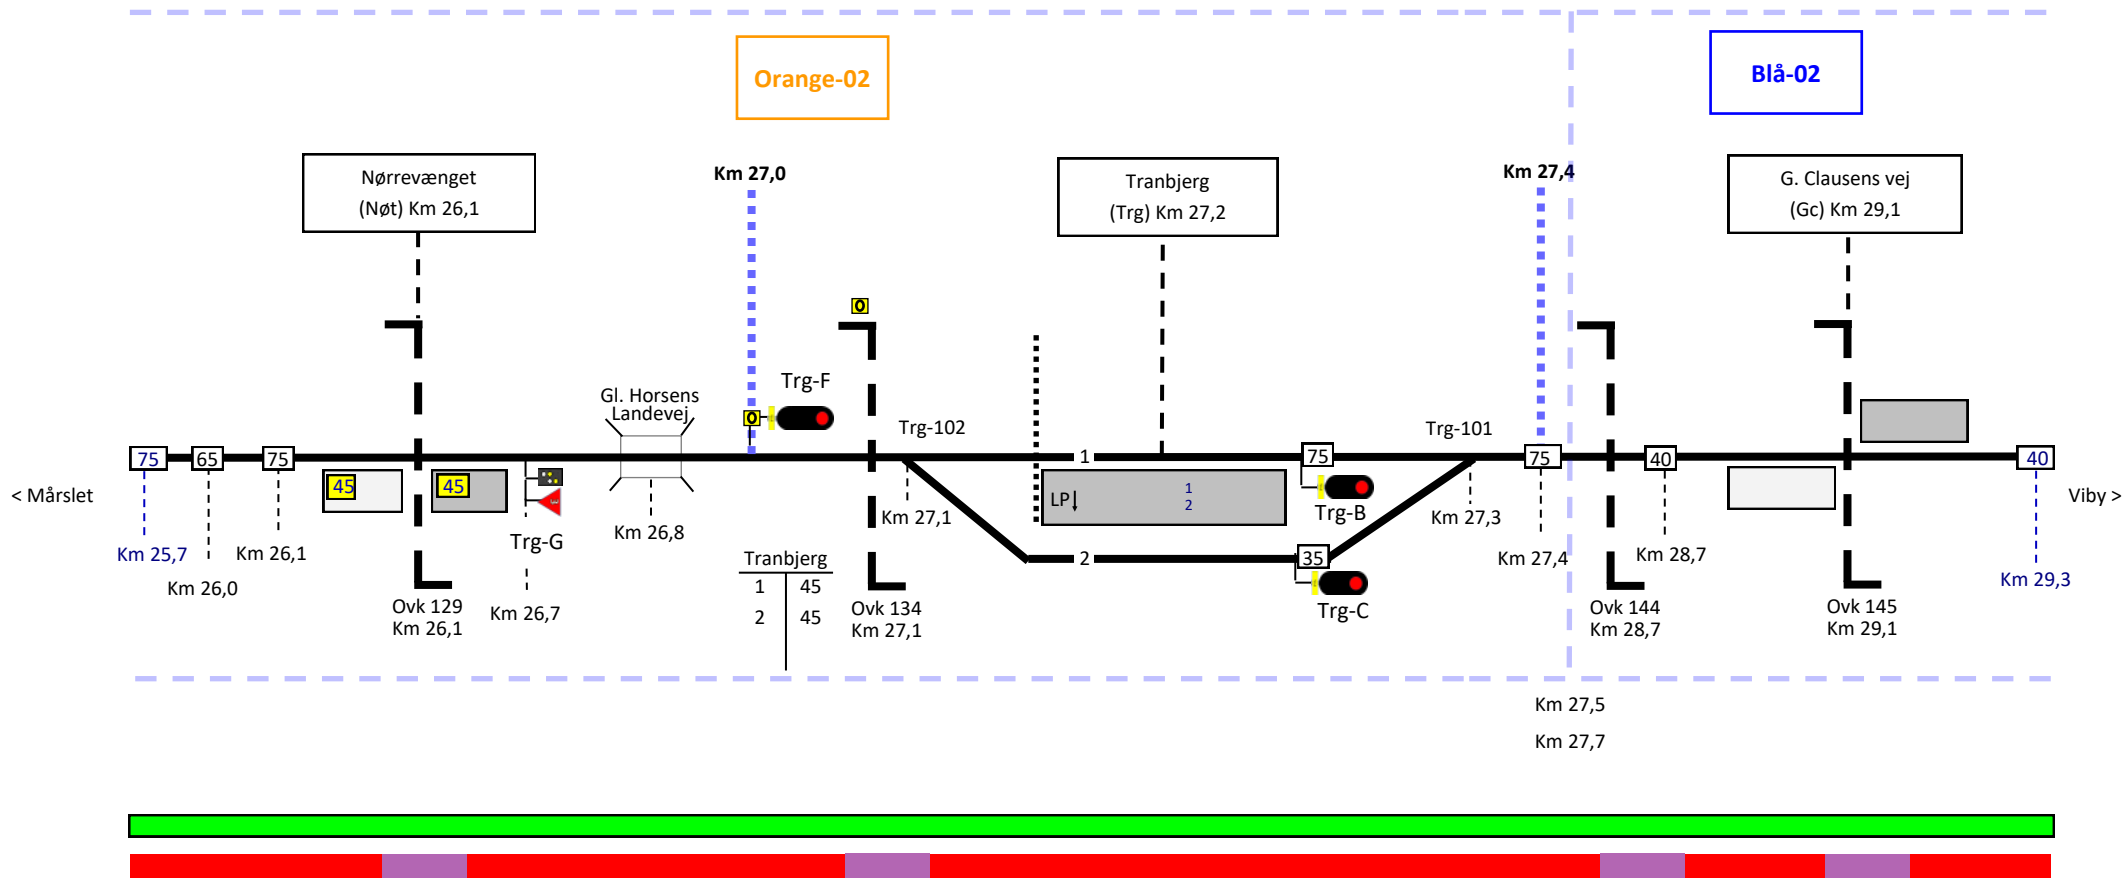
Orange-02

Blå-02

Nørrevænget
(Nøt) Km 26,1

Km 27,0

Tranbjerg
(Trg) Km 27,2

Km 27,4

G. Clausens vej
(Gc) Km 29,1

0

Trg-F

0

Gl. Horsens Landevej

Trg-102

Trg-101

75 65 75

45 45

1

75

75

40

40

< Mårslet

LP

1
2

Trg-B

Viby >

Km 25,7

Km 26,1

Trg-G

Km 26,8

Km 27,1

Km 27,3

Km 26,0

Tranbjerg

| 1 | 45 |
|---|---|
| 2 | 45 |

2

35

Km 27,4

Km 28,7

Km 29,3

Ovk 129
Km 26,1

Km 26,7

Ovk 134
Km 27,1

Trg-C

Ovk 144
Km 28,7

Ovk 145
Km 29,1

Km 27,5

Km 27,7